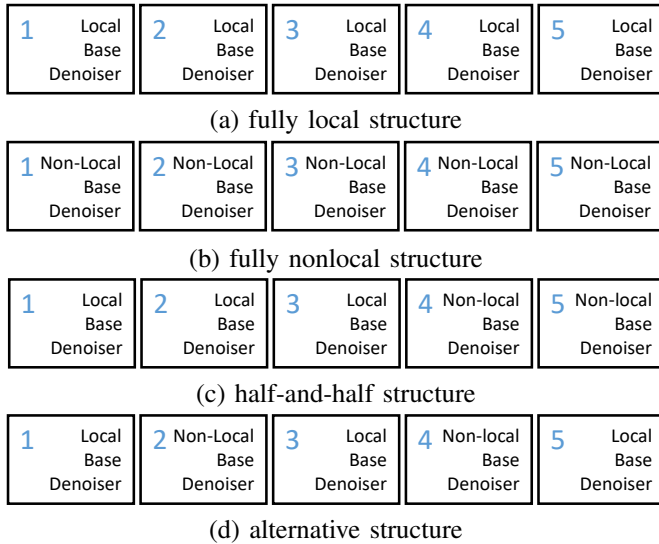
1 Local Base Denoiser

2 Local Base Denoiser

3 Local Base Denoiser

4 Local Base Denoiser

5 Local Base Denoiser

(a) fully local structure

1 Non-Local Base Denoiser

2 Non-Local Base Denoiser

3 Non-Local Base Denoiser

4 Non-Local Base Denoiser

5 Non-Local Base Denoiser

(b) fully nonlocal structure

1 Local Base Denoiser

2 Local Base Denoiser

3 Local Base Denoiser

4 Non-local Base Denoiser

5 Non-local Base Denoiser

(c) half-and-half structure

1 Local Base Denoiser

2 Non-Local Base Denoiser

3 Local Base Denoiser

4 Non-local Base Denoiser

5 Local Base Denoiser

(d) alternative structure